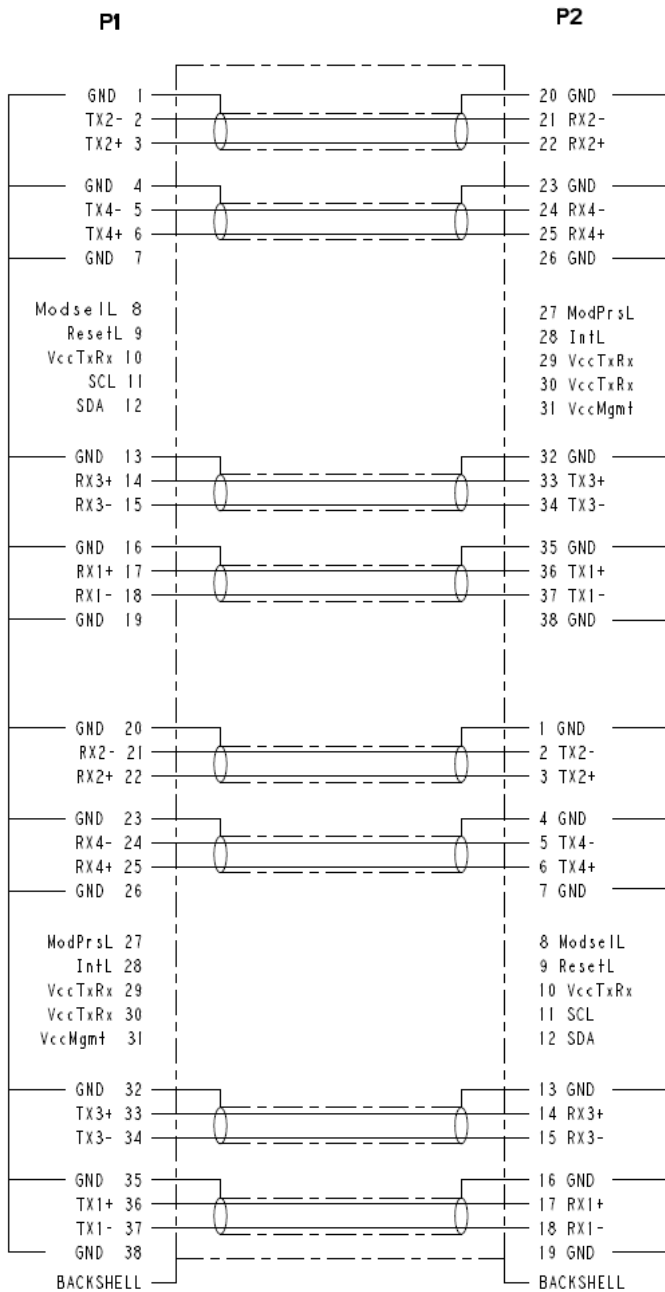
P1

P2

GND 1
TX2- 2
TX2+ 3
GND 4
TX4- 5
TX4+ 6
GND 7

ModselL 8
ResetL 9
VccTxRx 10
SCL 11
SDA 12

GND 13
RX3+ 14
RX3- 15
GND 16
RX1+ 17
RX1- 18
GND 19

GND 20
RX2- 21
RX2+ 22
GND 23
RX4- 24
RX4+ 25
GND 26

ModPrsL 27
IntL 28
VccTxRx 29
VccTxRx 30
VccMgmt 31

GND 32
TX3+ 33
TX3- 34
GND 35
TX1+ 36
TX1- 37
GND 38
BACKSHELL

20 GND
21 RX2-
22 RX2+
23 GND
24 RX4-
25 RX4+
26 GND

27 ModPrsL
28 IntL
29 VccTxRx
30 VccTxRx
31 VccMgmt

32 GND
33 TX3+
34 TX3-
35 GND
36 TX1+
37 TX1-
38 GND

1 GND
2 TX2-
3 TX2+
4 GND
5 TX4-
6 TX4+
7 GND

8 ModselL
9 ResetL
10 VccTxRx
11 SCL
12 SDA

13 GND
14 RX3+
15 RX3-
16 GND
17 RX1+
18 RX1-
19 GND
BACKSHELL